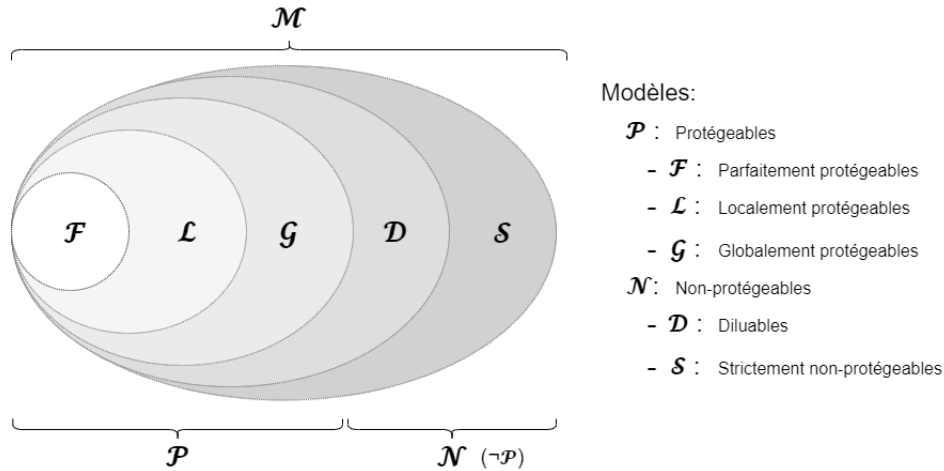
$\mathcal{M}$

$\mathcal{F}$ $\mathcal{L}$ $\mathcal{G}$ $\mathcal{D}$ $\mathcal{S}$

$\mathcal{P}$ $\mathcal{N}$ $(\neg\mathcal{P})$

Modèles:

$\mathcal{P}$ : Protégeables

- $\mathcal{F}$ : Parfaitement protégeables

- $\mathcal{L}$ : Localement protégeables

- $\mathcal{G}$ : Globalement protégeables

$\mathcal{N}$: Non-protégeables

- $\mathcal{D}$ : Diluables

- $\mathcal{S}$ : Strictement non-protégeables